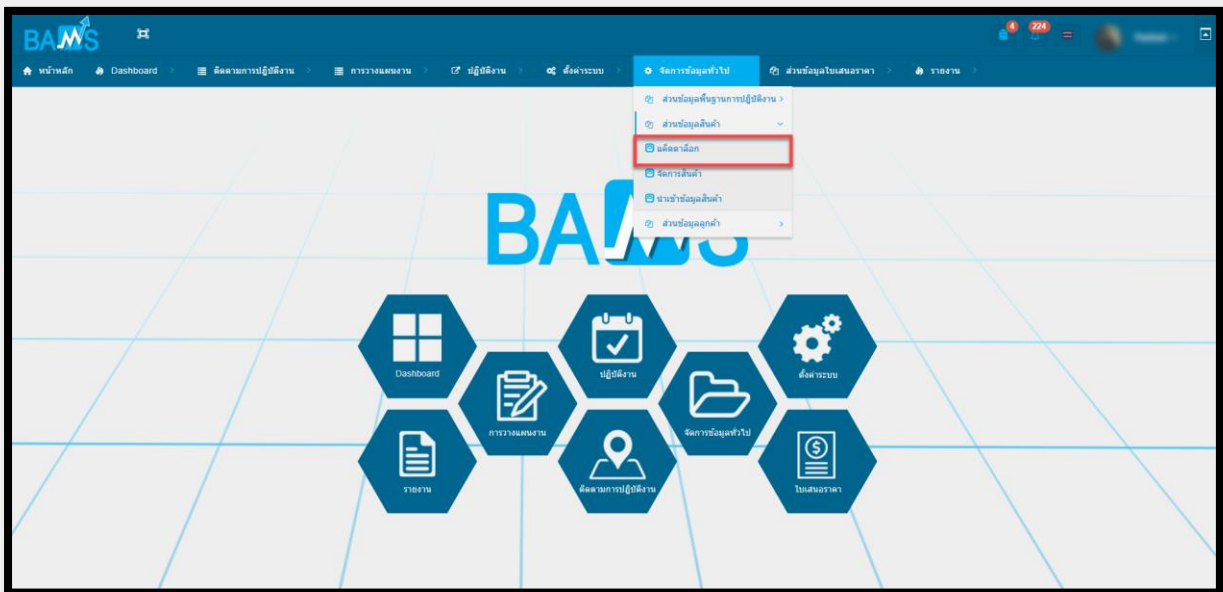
BAMS

4 224

หน้าหลัก Dashboard ติดตามการปฏิบัติงาน การวางแผนงาน ปฏิบัติงาน ตั้งค่าระบบ จัดการข้อมูลทั่วไป ส่วนข้อมูลใบเสนอราคา รายงาน

ส่วนข้อมูลพื้นฐานการปฏิบัติงาน
ส่วนข้อมูลสินค้า
แค็ตตาล็อก
จัดการสินค้า
นำเข้าข้อมูลสินค้า
ส่วนข้อมูลลูกค้า

BAMS

Dashboard
การวางแผนงาน
ปฏิบัติงาน
จัดการข้อมูลทั่วไป
ตั้งค่าระบบ
รายงาน
ติดตามการปฏิบัติงาน
ใบเสนอราคา